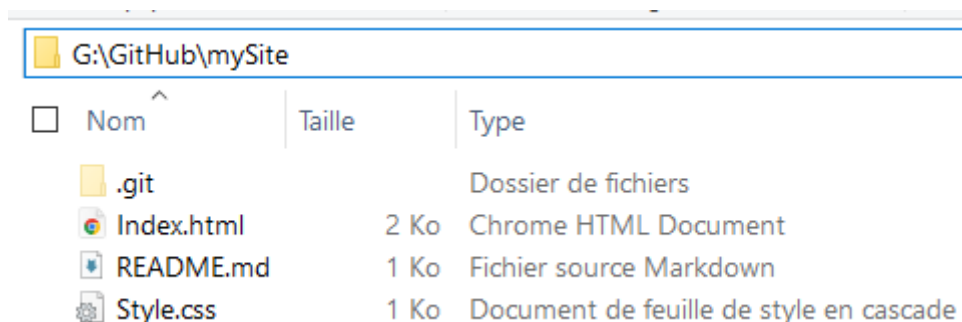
G:\GitHub\mySite

| Nom | Taille | Type |
|---|---|---|
| .git | | Dossier de fichiers |
| Index.html | 2 Ko | Chrome HTML Document |
| README.md | 1 Ko | Fichier source Markdown |
| Style.css | 1 Ko | Document de feuille de style en cascade |